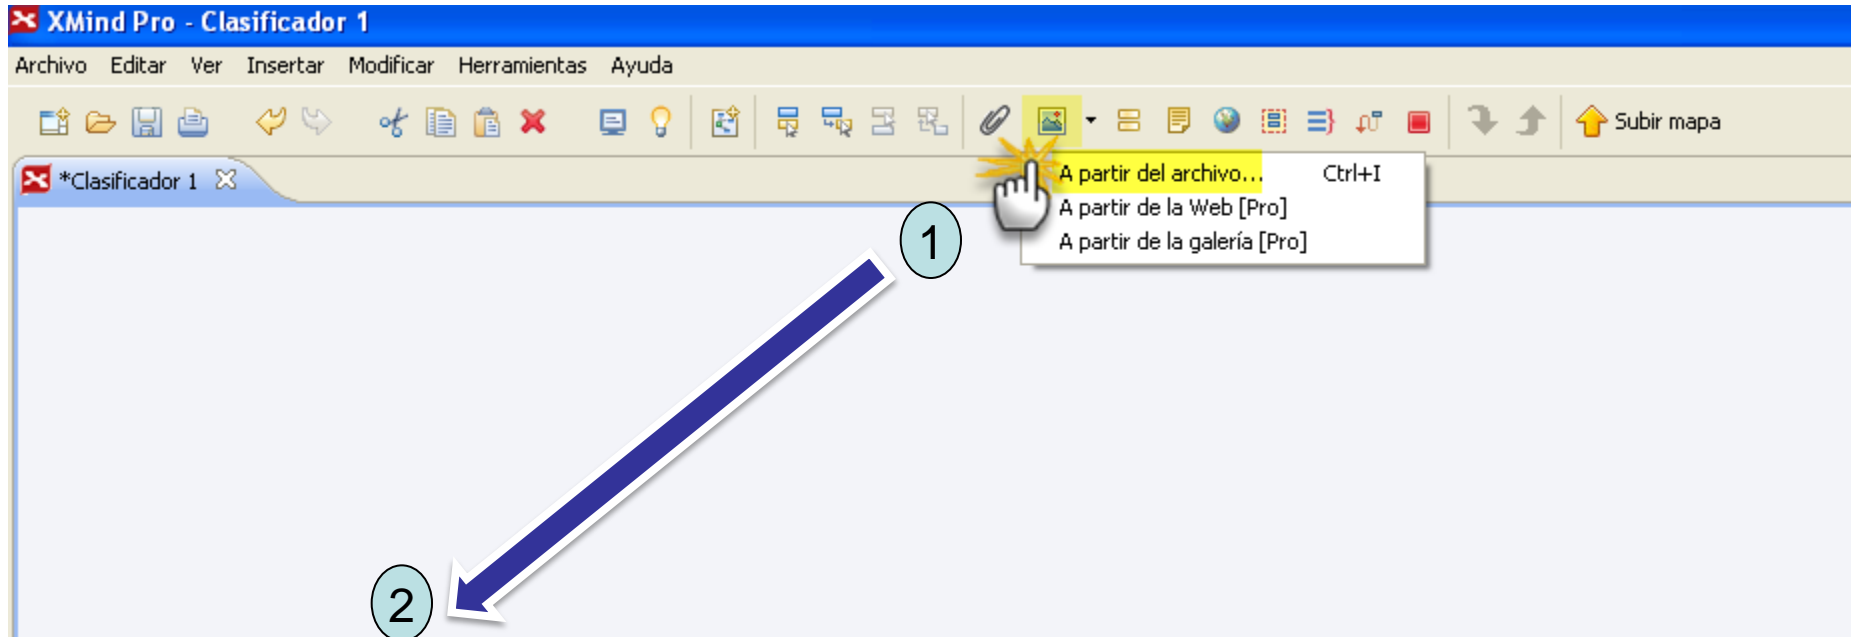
XMind Pro - Clasificador 1

Archivo Editar Ver Insertar Modificar Herramientas Ayuda

Subir mapa

*Clasificador 1

A partir del archivo... Ctrl+I
A partir de la Web [Pro]
A partir de la galería [Pro]

1

2